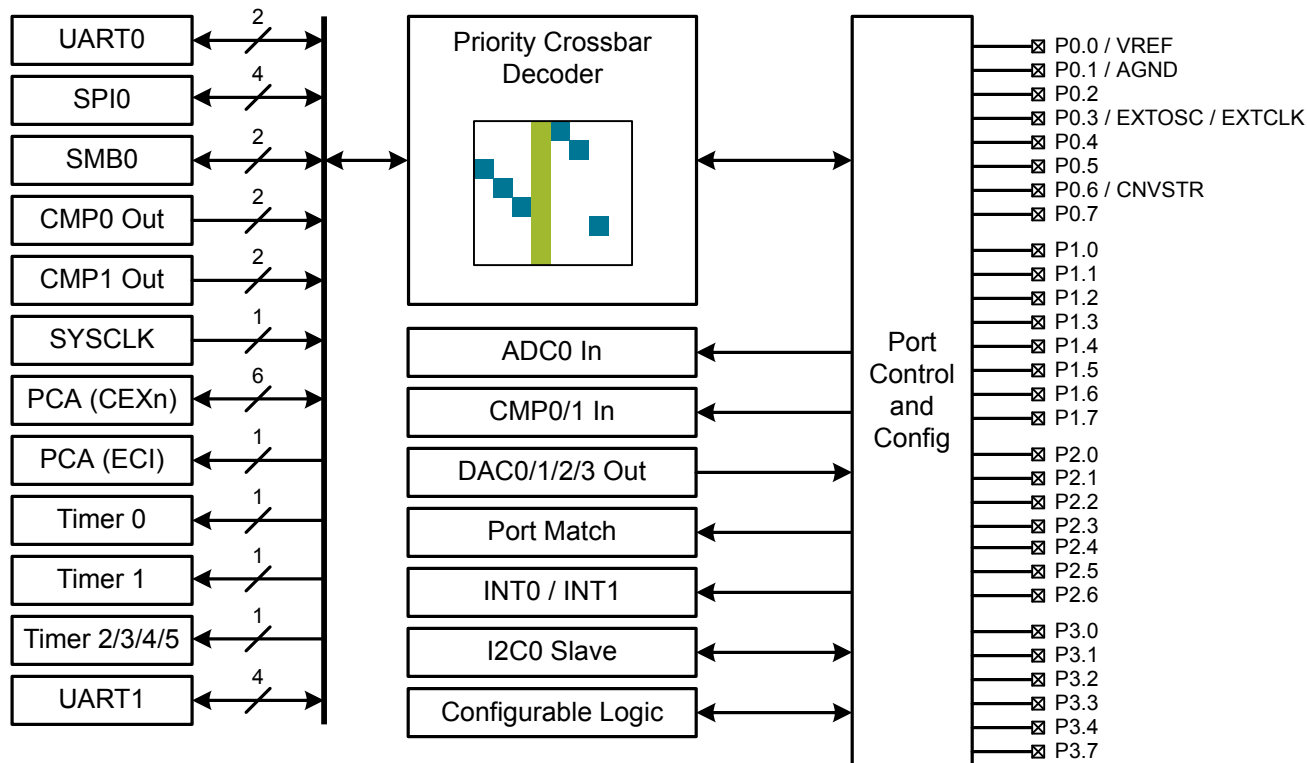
UART0
2
SPI0
4
SMB0
2
CMP0 Out
2
CMP1 Out
2
SYSCLK
1
PCA (CEXn)
6
PCA (ECI)
1
Timer 0
1
Timer 1
1
Timer 2/3/4/5
1
UART1
4

Priority Crossbar Decoder

ADC0 In
CMP0/1 In
DAC0/1/2/3 Out
Port Match
INT0 / INT1
I2C0 Slave
Configurable Logic

Port Control and Config

P0.0 / VREF
P0.1 / AGND
P0.2
P0.3 / EXTOSC / EXTCLK
P0.4
P0.5
P0.6 / CNVSTR
P0.7
P1.0
P1.1
P1.2
P1.3
P1.4
P1.5
P1.6
P1.7
P2.0
P2.1
P2.2
P2.3
P2.4
P2.5
P2.6
P3.0
P3.1
P3.2
P3.3
P3.4
P3.7